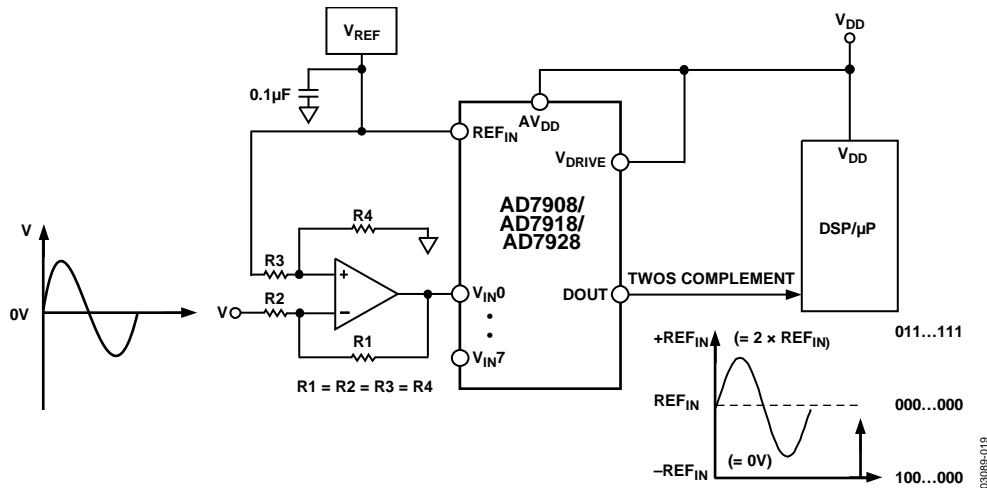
$V_{REF}$

0.1µF

$REF_{IN}$

$AV_{DD}$

$V_{DRIVE}$

$V_{DD}$

$V_{DD}$

AD7908/
AD7918/
AD7928

DSP/µP

V

0V

R4

R3

+

R2

V

–

R1

$V_{IN}0$

$V_{IN}7$

DOUT

TWOS COMPLEMENT

R1 = R2 = R3 = R4

$+REF_{IN}$ ($= 2 \times REF_{IN}$)

011…111

$REF_{IN}$

000…000

(= 0V)

$–REF_{IN}$

100…000

03089-019